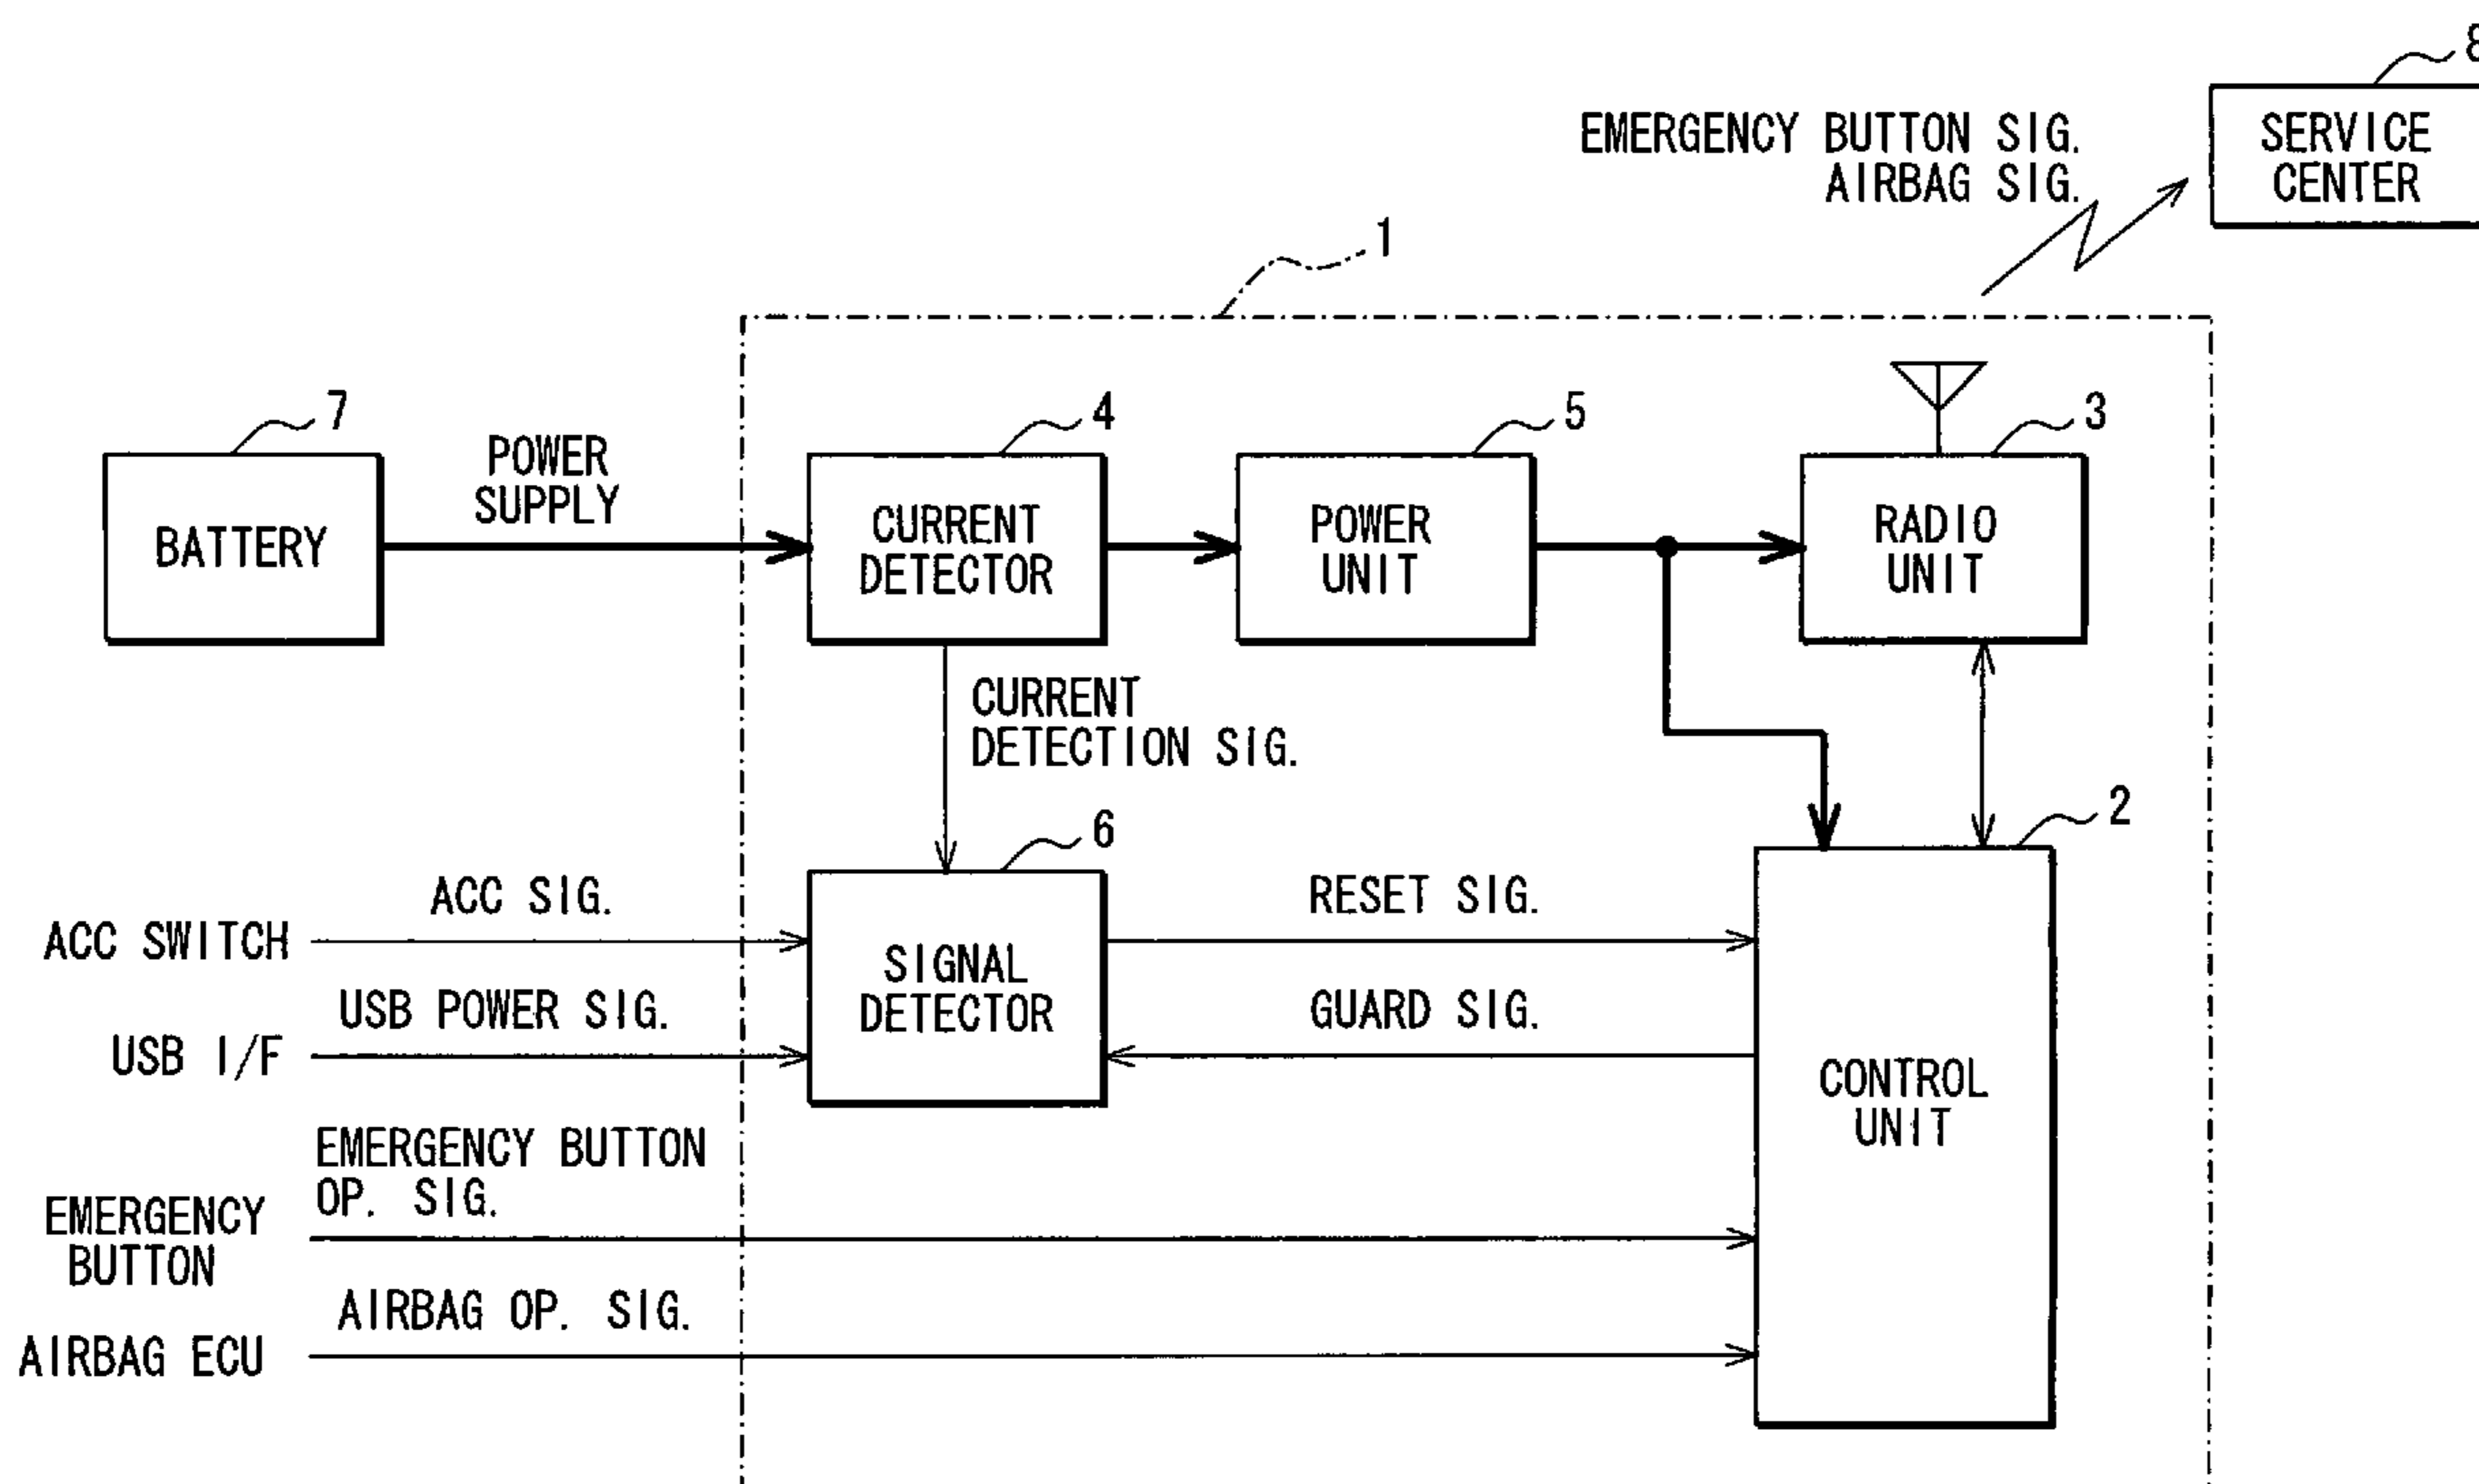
8
SERVICE CENTER

EMERGENCY BUTTON SIG.
AIRBAG SIG.

1

7
BATTERY

POWER SUPPLY

4
CURRENT DETECTOR

5
POWER UNIT

3
RADIO UNIT

CURRENT DETECTION SIG.

6
SIGNAL DETECTOR

2
CONTROL UNIT

ACC SIG.
ACC SWITCH

USB POWER SIG.
USB I/F

RESET SIG.

GUARD SIG.

EMERGENCY BUTTON OP. SIG.
EMERGENCY BUTTON

AIRBAG OP. SIG.
AIRBAG ECU